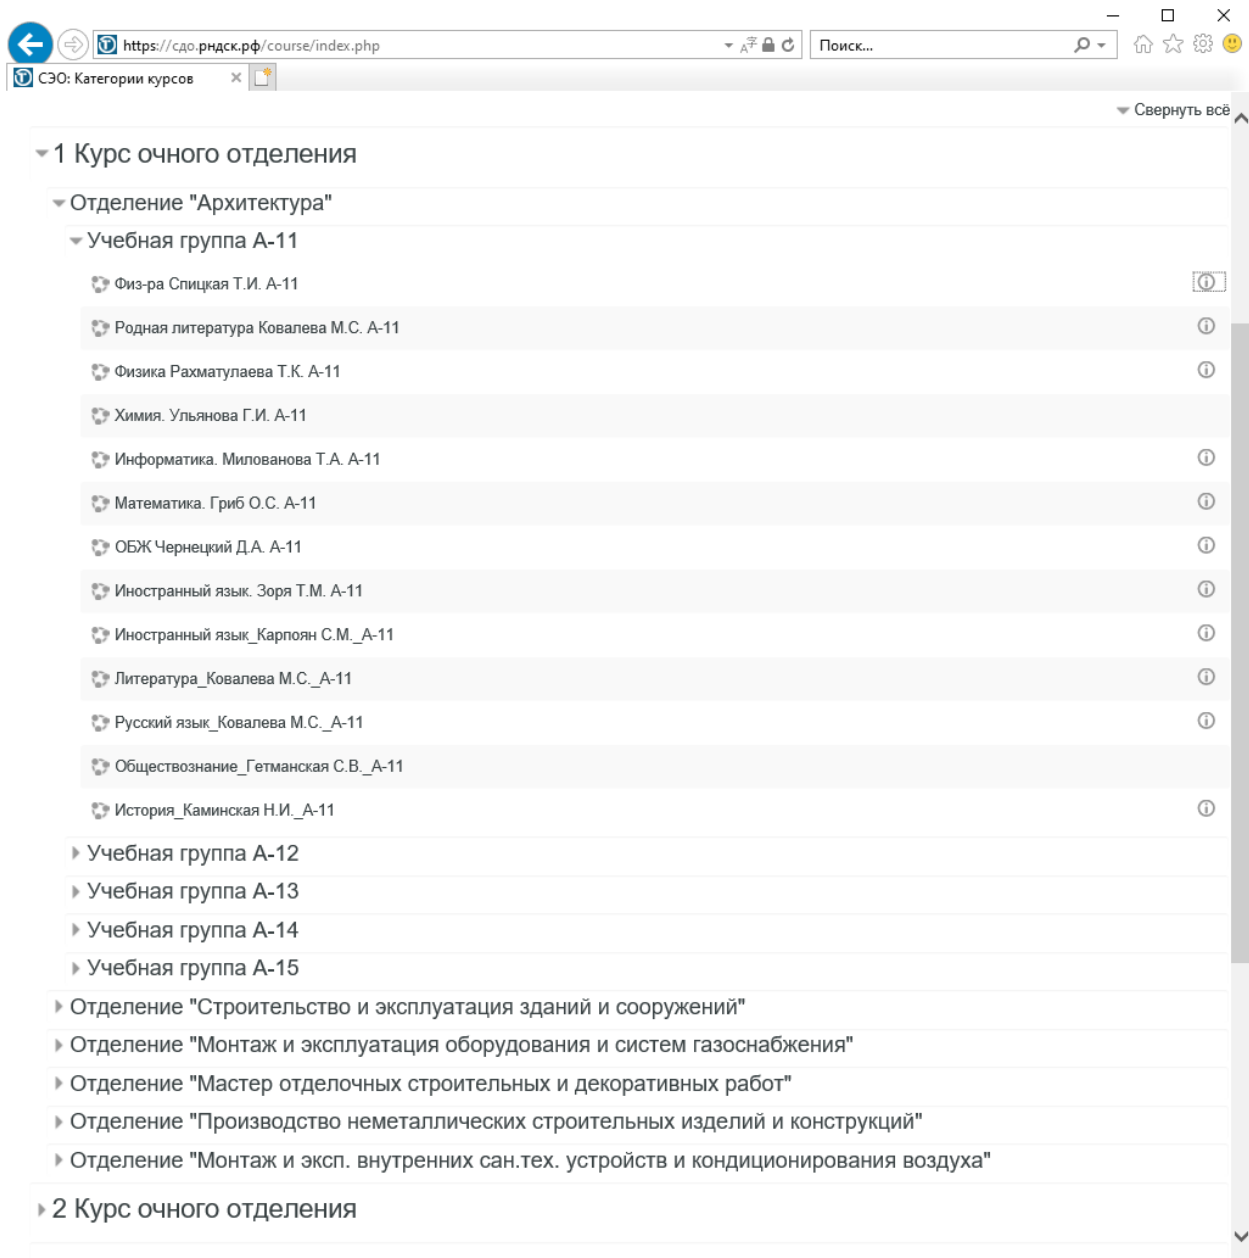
https://сдо.рндск.рф/course/index.php

Поиск...

СЭО: Категории курсов

Свернуть всё

1 Курс очного отделения

Отделение "Архитектура"

Учебная группа А-11

Физ-ра Спицкая Т.И. А-11

Родная литература Ковалева М.С. А-11

Физика Рахматулаева Т.К. А-11

Химия. Ульянова Г.И. А-11

Информатика. Милованова Т.А. А-11

Математика. Гриб О.С. А-11

ОБЖ Чернецкий Д.А. А-11

Иностранный язык. Зоря Т.М. А-11

Иностранный язык_Карпоян С.М._А-11

Литература_Ковалева М.С._А-11

Русский язык_Ковалева М.С._А-11

Обществознание_Гетманская С.В._А-11

История_Каминская Н.И._А-11

Учебная группа А-12

Учебная группа А-13

Учебная группа А-14

Учебная группа А-15

Отделение "Строительство и эксплуатация зданий и сооружений"

Отделение "Монтаж и эксплуатация оборудования и систем газоснабжения"

Отделение "Мастер отделочных строительных и декоративных работ"

Отделение "Производство неметаллических строительных изделий и конструкций"

Отделение "Монтаж и эксп. внутренних сан.тех. устройств и кондиционирования воздуха"

2 Курс очного отделения